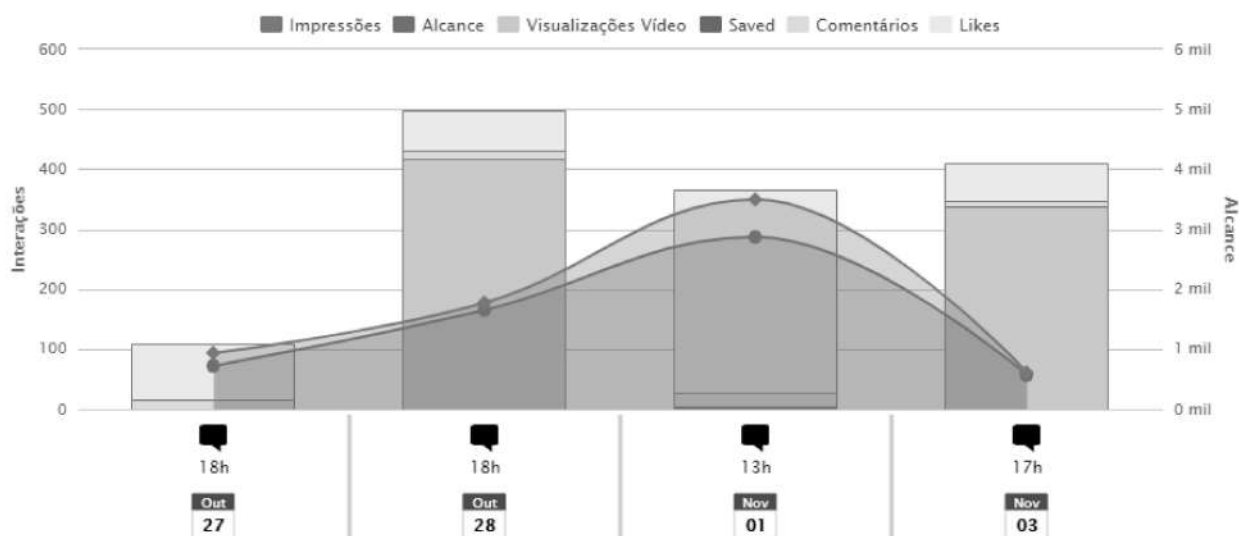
Impressões Alcance Visualizações Vídeo Saved Comentários Likes

Interações

600
500
400
300
200
100
0

Alcance

6 mil
5 mil
4 mil
3 mil
2 mil
1 mil
0 mil

18h
Out
27

18h
Out
28

13h
Nov
01

17h
Nov
03